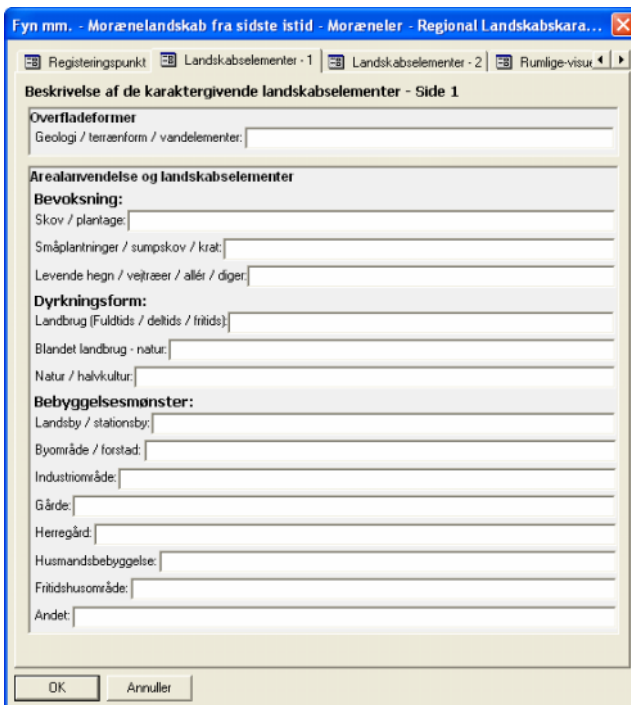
Fyn mm. - Morænelandskab fra sidste istid - Moræneler - Regional Landskabskara...

Registeringspunkt | Landskabselementer - 1 | Landskabselementer - 2 | Rumlige-visu

Beskrivelse af de karaktergivende landskabselementer - Side 1

Overfladeformer
Geologi / terrænform / vandelementer:

Arealanvendelse og landskabselementer
Bevoksning:
Skov / plantage:
Småplantninger / sumpskov / krat:
Levende hegn / vejtræer / allér / diger:
Dyrkningsform:
Landbrug (Fuldtids / deltids / fritids):
Blandet landbrug - natur:
Natur / halvkultur:
Bebyggelsesmønster:
Landsby / stationsby:
Byområde / forstad:
Industriområde:
Gårde:
Herregård:
Husmandsbebyggelse:
Fritidshusområde:
Andet:

OK
Annuller